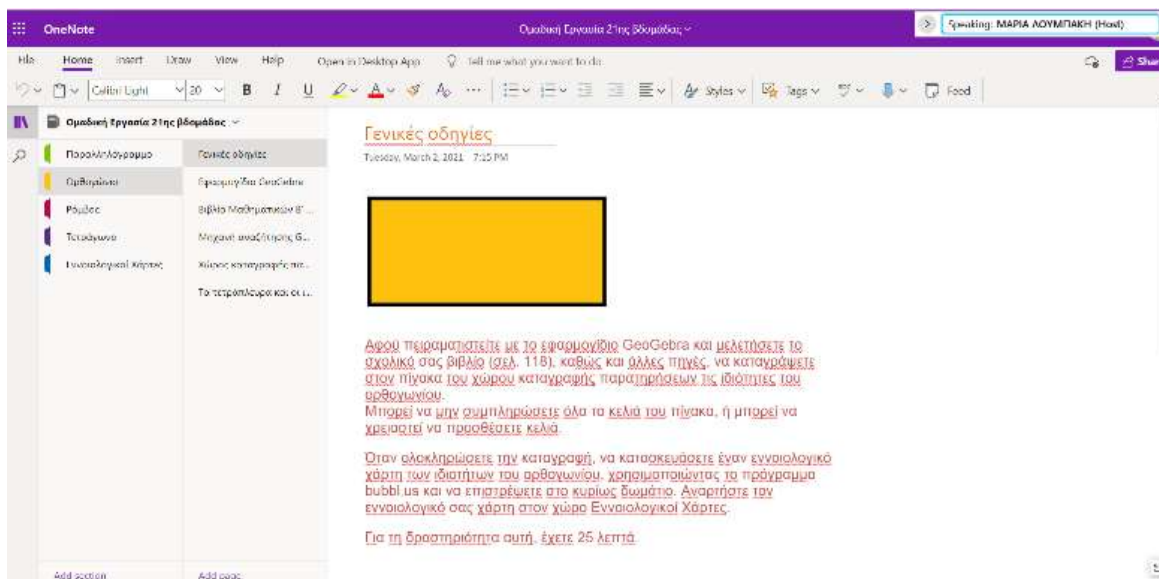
OneNote

Ομαδική Εργασία 21ης Εβδομάδας ~

Speaking: ΜΑΡΙΑ ΛΟΥΜΠΑΚΗ (Host)

File Home Insert Draw View Help Open in Desktop App Tell me what you want to do

Share

Calibri Light 20 B I U Styles Tags Feed

Ομαδική Εργασία 21ης βδομάδας

Παραλληλόγραμμο
Ορθογώνιο
Ρόμβος
Τετράγωνο
Εννοιολογικοί Χάρτες

Γενικές οδηγίες
Εφαρμογίδιο GeoGebra
Βιβλίο Μαθηματικών Β' ...
Μηχανή αναζήτησης G...
Χώρος καταγραφής πα...
Το τετράπλευρο και οι ι...

Add section
Add page

Γενικές οδηγίες

Tuesday, March 2, 2021 7:15 PM

Αφού πειραματιστείτε με το εφαρμογίδιο GeoGebra και μελετήσετε το σχολικό σας βιβλίο (σελ. 118), καθώς και άλλες πηγές, να καταγράψετε στον πίνακα του χώρου καταγραφής παρατηρήσεων τις ιδιότητες του ορθογωνίου.
Μπορεί να μην συμπληρώσετε όλα τα κελιά του πίνακα, ή μπορεί να χρειαστεί να προσθέσετε κελιά.

Όταν ολοκληρώσετε την καταγραφή, να κατασκευάσετε έναν εννοιολογικό χάρτη των ιδιοτήτων του ορθογωνίου, χρησιμοποιώντας το πρόγραμμα bubbl.us και να επιστρέψετε στο κυρίως δωμάτιο. Αναρτήστε τον εννοιολογικό σας χάρτη στον χώρο Εννοιολογικοί Χάρτες.

Για τη δραστηριότητα αυτή, έχετε 25 λεπτά.